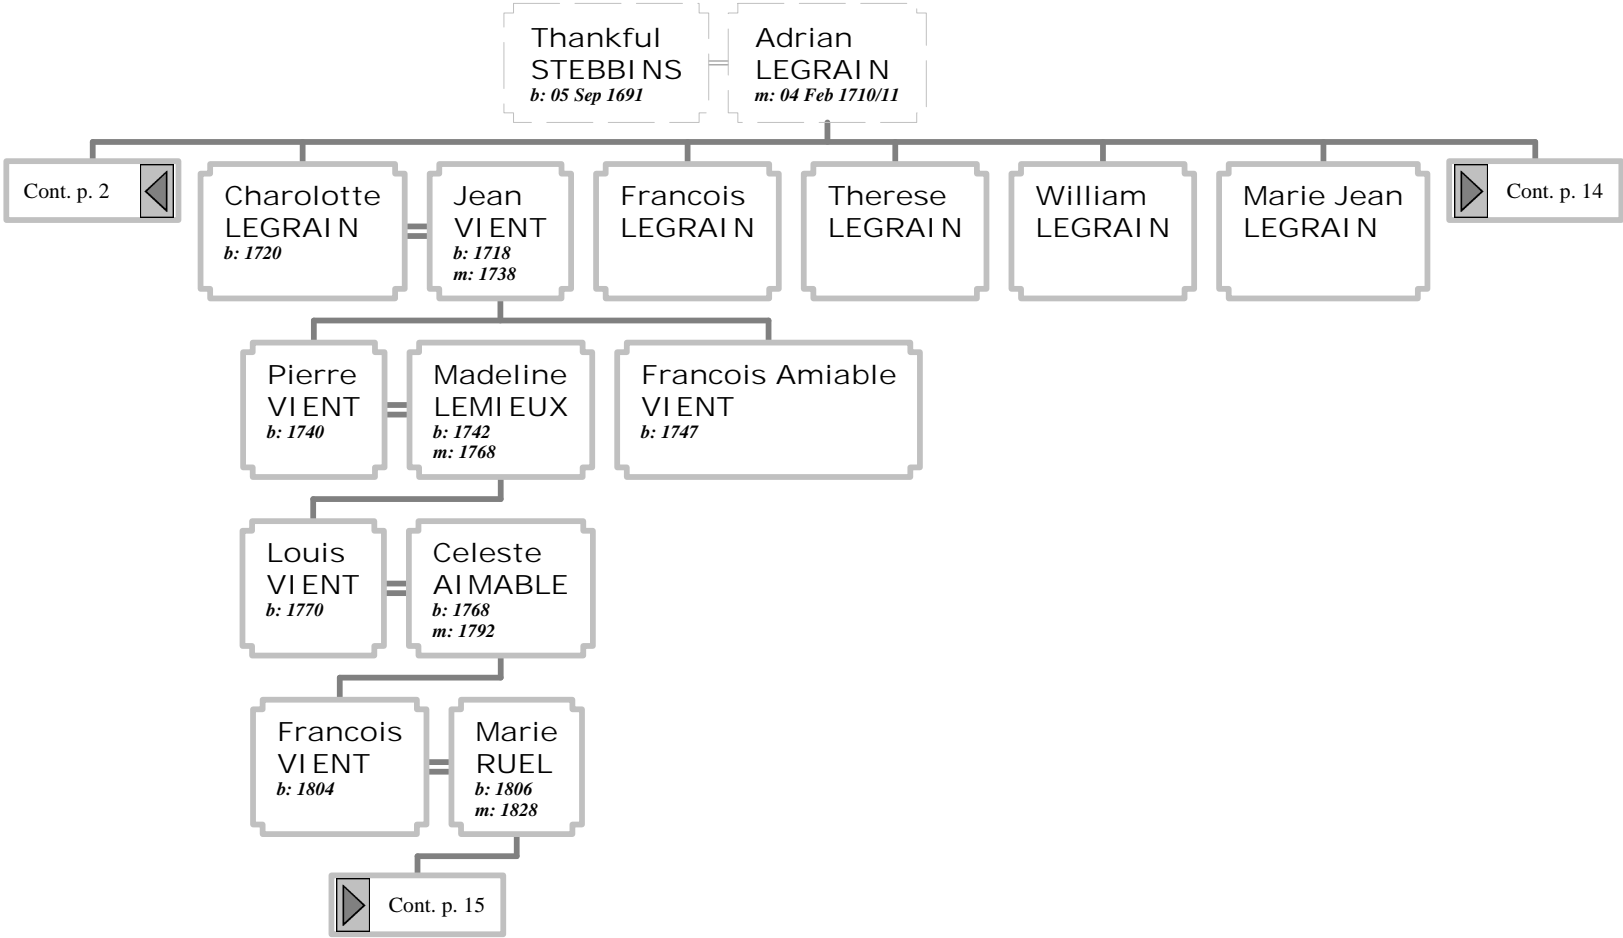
Thankful STEBBINS
b: 05 Sep 1691

Adrian LEGRAIN
m: 04 Feb 1710/11

Cont. p. 2

Charolotte LEGRAIN
b: 1720

Jean VIENT
b: 1718
m: 1738

Francois LEGRAIN

Therese LEGRAIN

William LEGRAIN

Marie Jean LEGRAIN

Cont. p. 14

Pierre VIENT
b: 1740

Madeline LEMIEUX
b: 1742
m: 1768

Francois Amiable VIENT
b: 1747

Louis VIENT
b: 1770

Celeste AIMABLE
b: 1768
m: 1792

Francois VIENT
b: 1804

Marie RUEL
b: 1806
m: 1828

Cont. p. 15